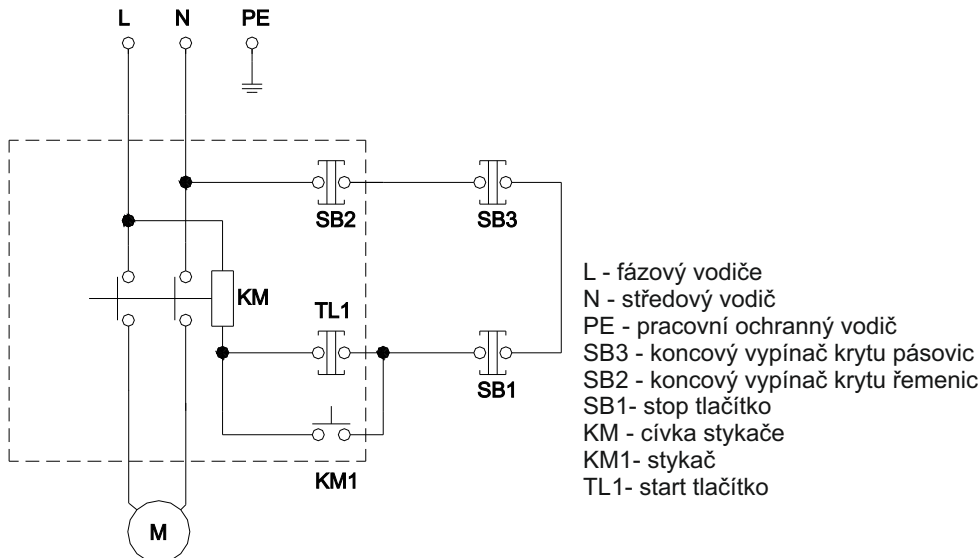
L N PE

SB2 SB3

KM

TL1

SB1

KM1

M

L - fázový vodiče
N - středový vodič
PE - pracovní ochranný vodič
SB3 - koncový vypínač krytu pásovic
SB2 - koncový vypínač krytu řemenic
SB1- stop tlačítko
KM - cívka stykače
KM1- stykač
TL1- start tlačítko